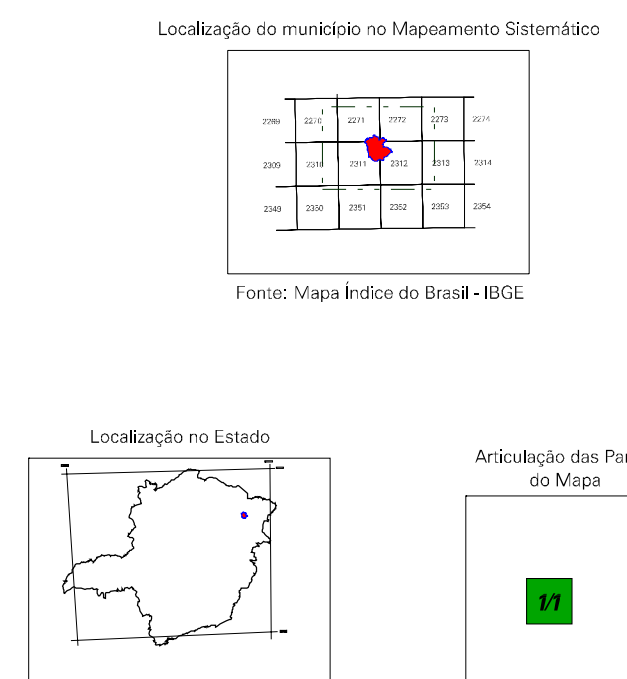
Localização do município no Mapeamento Sistemático

| 2269 | 2270 | 2271 | 2272 | 2273 | 2274 |
|---|---|---|---|---|---|
| 2309 | 2310 | 2311 | 2312 | 2313 | 2314 |
| 2349 | 2350 | 2351 | 2352 | 2353 | 2354 |

Fonte: Mapa Índice do Brasil - IBGE

Localização no Estado

Articulação das Pa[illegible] do Mapa

1/1